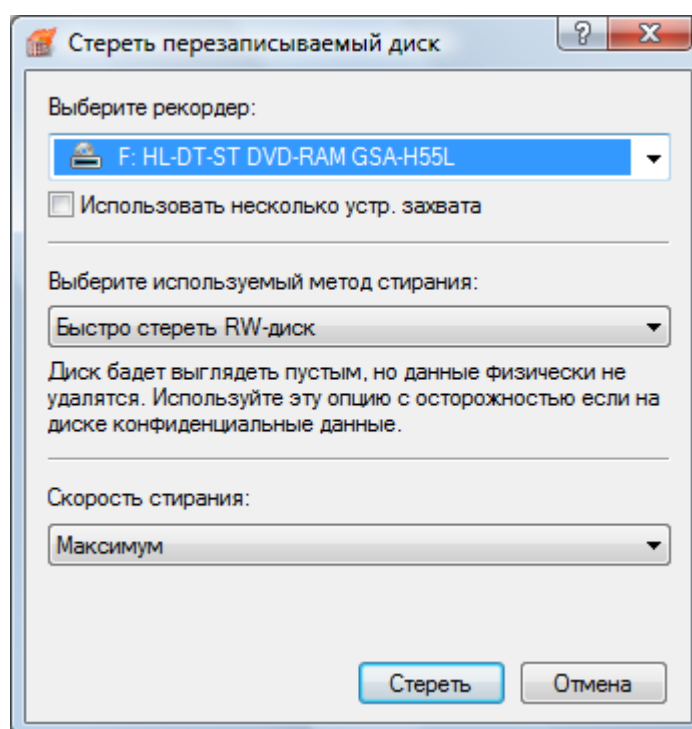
Стереть перезаписываемый диск

Выберите рекордер:

F: HL-DT-ST DVD-RAM GSA-H55L

Использовать несколько устр. захвата

Выберите используемый метод стирания:

Быстро стереть RW-диск

Диск бадет выглядеть пустым, но данные физически не удалятся. Используйте эту опцию с осторожностью если на диске конфиденциальные данные.

Скорость стирания:

Максимум

Стереть

Отмена